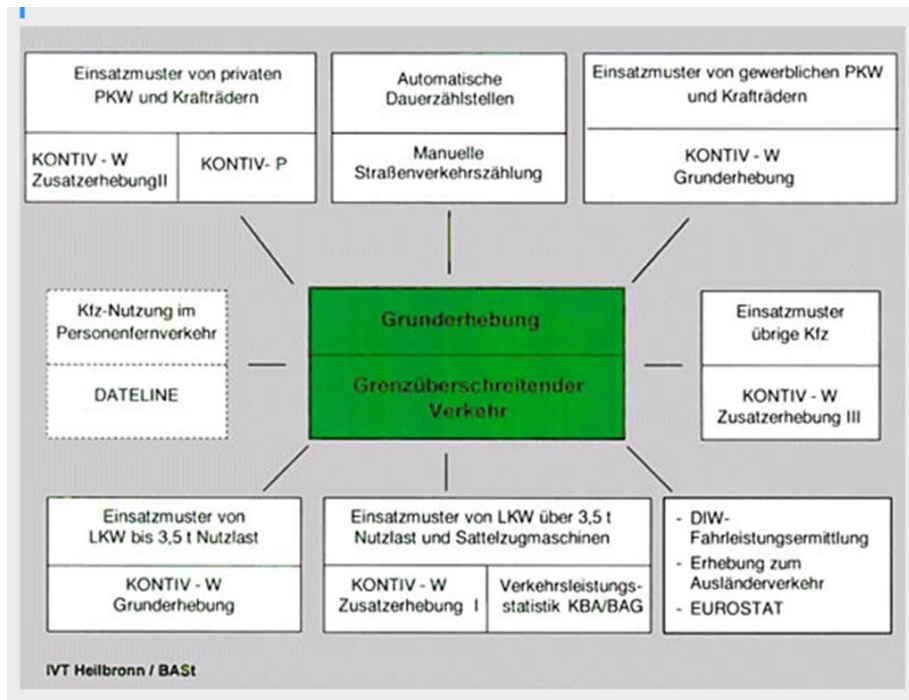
Einsatzmuster von privaten PKW und Krafträdern

| KONTIV - W ZusatzerhebungII | KONTIV- P |
|---|---|

Automatische Dauerzählstellen

Manuelle Straßenverkehrszählung

Einsatzmuster von gewerblichen PKW und Krafträdern

KONTIV - W Grunderhebung

Kfz-Nutzung im Personenfernverkehr

DATELINE

Grunderhebung

Grenzüberschreitender Verkehr

Einsatzmuster übrige Kfz

KONTIV - W Zusatzerhebung III

Einsatzmuster von LKW bis 3,5 t Nutzlast

KONTIV - W Grunderhebung

Einsatzmuster von LKW über 3,5 t Nutzlast und Sattelzugmaschinen

| KONTIV - W Zusatzerhebung I | Verkehrsleistungsstatistik KBA/BAG |
|---|---|

- DIW-Fahrleistungsermittlung
- Erhebung zum Ausländerverkehr
- EUROSTAT

IVT Heilbronn / BASt